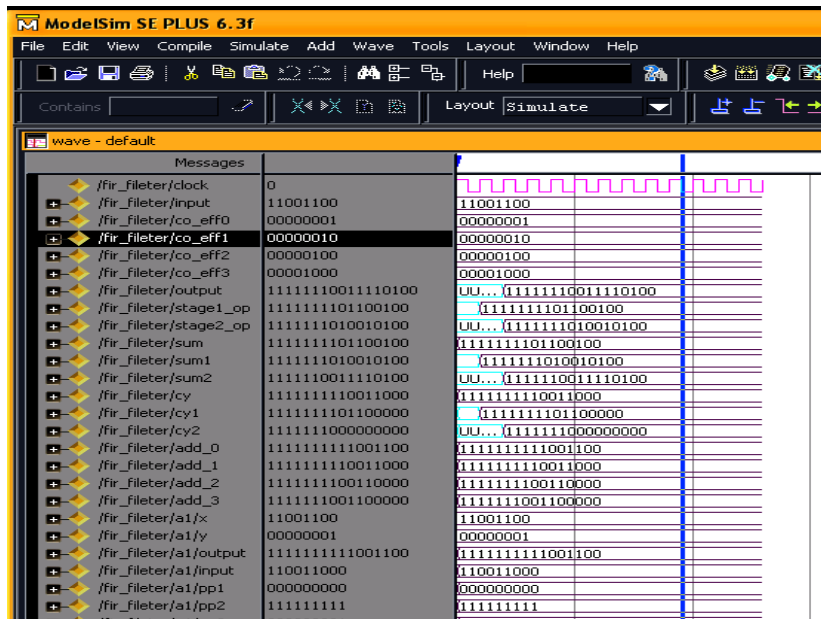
ModelSim SE PLUS 6.3f

File Edit View Compile Simulate Add Wave Tools Layout Window Help

Help

Contains

Layout Simulate

wave - default

| Messages | | |
|---|---|---|
| /fir_fileter/clock | 0 | |
| /fir_fileter/input | 11001100 | 11001100 |
| /fir_fileter/co_eff0 | 00000001 | 00000001 |
| /fir_fileter/co_eff1 | 00000010 | 00000010 |
| /fir_fileter/co_eff2 | 00000100 | 00000100 |
| /fir_fileter/co_eff3 | 00001000 | 00001000 |
| /fir_fileter/output | 1111111001110100 | UU... 1111111001110100 |
| /fir_fileter/stage1_op | 1111111101100100 | 1111111101100100 |
| /fir_fileter/stage2_op | 1111111010010100 | UU... 1111111010010100 |
| /fir_fileter/sum | 1111111101100100 | 1111111101100100 |
| /fir_fileter/sum1 | 1111111010010100 | 1111111010010100 |
| /fir_fileter/sum2 | 1111111001110100 | UU... 1111111001110100 |
| /fir_fileter/cy | 1111111110011000 | 1111111110011000 |
| /fir_fileter/cy1 | 1111111101100000 | 1111111101100000 |
| /fir_fileter/cy2 | 1111111000000000 | UU... 1111111000000000 |
| /fir_fileter/add_0 | 1111111111001100 | 1111111111001100 |
| /fir_fileter/add_1 | 1111111110011000 | 1111111110011000 |
| /fir_fileter/add_2 | 1111111100110000 | 1111111100110000 |
| /fir_fileter/add_3 | 1111111001100000 | 1111111001100000 |
| /fir_fileter/a1/x | 11001100 | 11001100 |
| /fir_fileter/a1/y | 00000001 | 00000001 |
| /fir_fileter/a1/output | 1111111111001100 | 1111111111001100 |
| /fir_fileter/a1/input | 110011000 | 110011000 |
| /fir_fileter/a1/pp1 | 000000000 | 000000000 |
| /fir_fileter/a1/pp2 | 111111111 | 111111111 |